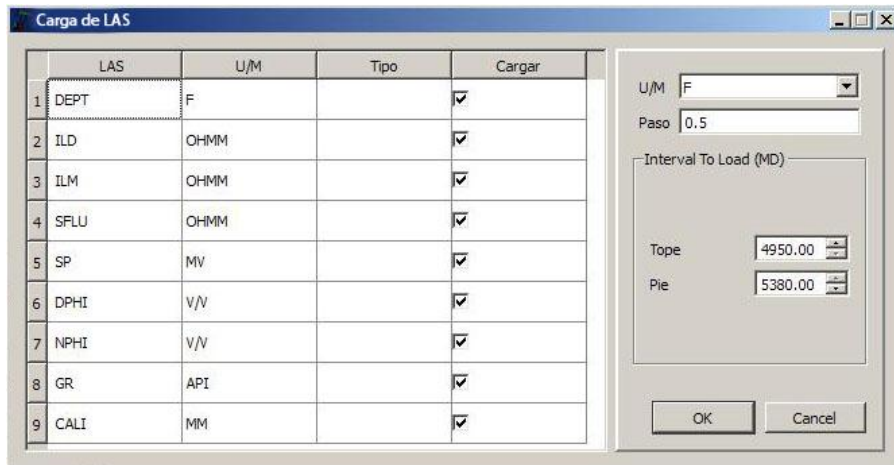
Carga de LAS

|   | LAS | U/M | Tipo | Cargar |
|---|---|---|---|---|
| 1 | DEPT | F | | ☑ |
| 2 | ILD | OHMM | | ☑ |
| 3 | ILM | OHMM | | ☑ |
| 4 | SFLU | OHMM | | ☑ |
| 5 | SP | MV | | ☑ |
| 6 | DPHI | V/V | | ☑ |
| 7 | NPHI | V/V | | ☑ |
| 8 | GR | API | | ☑ |
| 9 | CALI | MM | | ☑ |

U/M F

Paso 0.5

Interval To Load (MD)

Tope 4950.00

Pie 5380.00

OK

Cancel